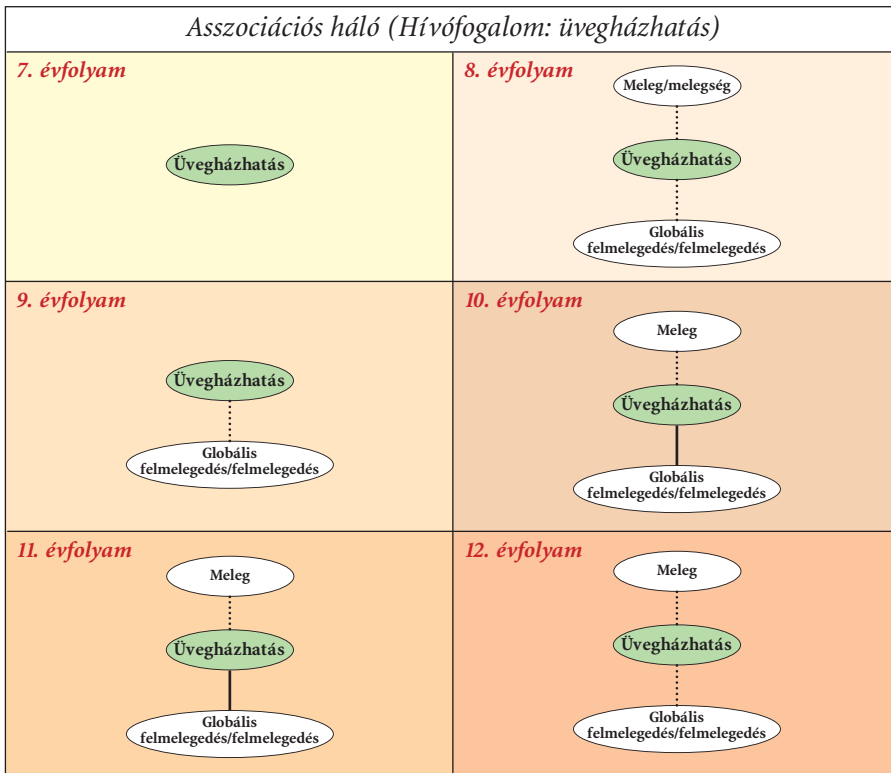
Asszociációs háló (Hívófogalom: üvegházhatás)

7. évfolyam

Üvegházhatás

8. évfolyam

Meleg/melegség

Üvegházhatás

Globális felmelegedés/felmelegedés

9. évfolyam

Üvegházhatás

Globális felmelegedés/felmelegedés

10. évfolyam

Meleg

Üvegházhatás

Globális felmelegedés/felmelegedés

11. évfolyam

Meleg

Üvegházhatás

Globális felmelegedés/felmelegedés

12. évfolyam

Meleg

Üvegházhatás

Globális felmelegedés/felmelegedés